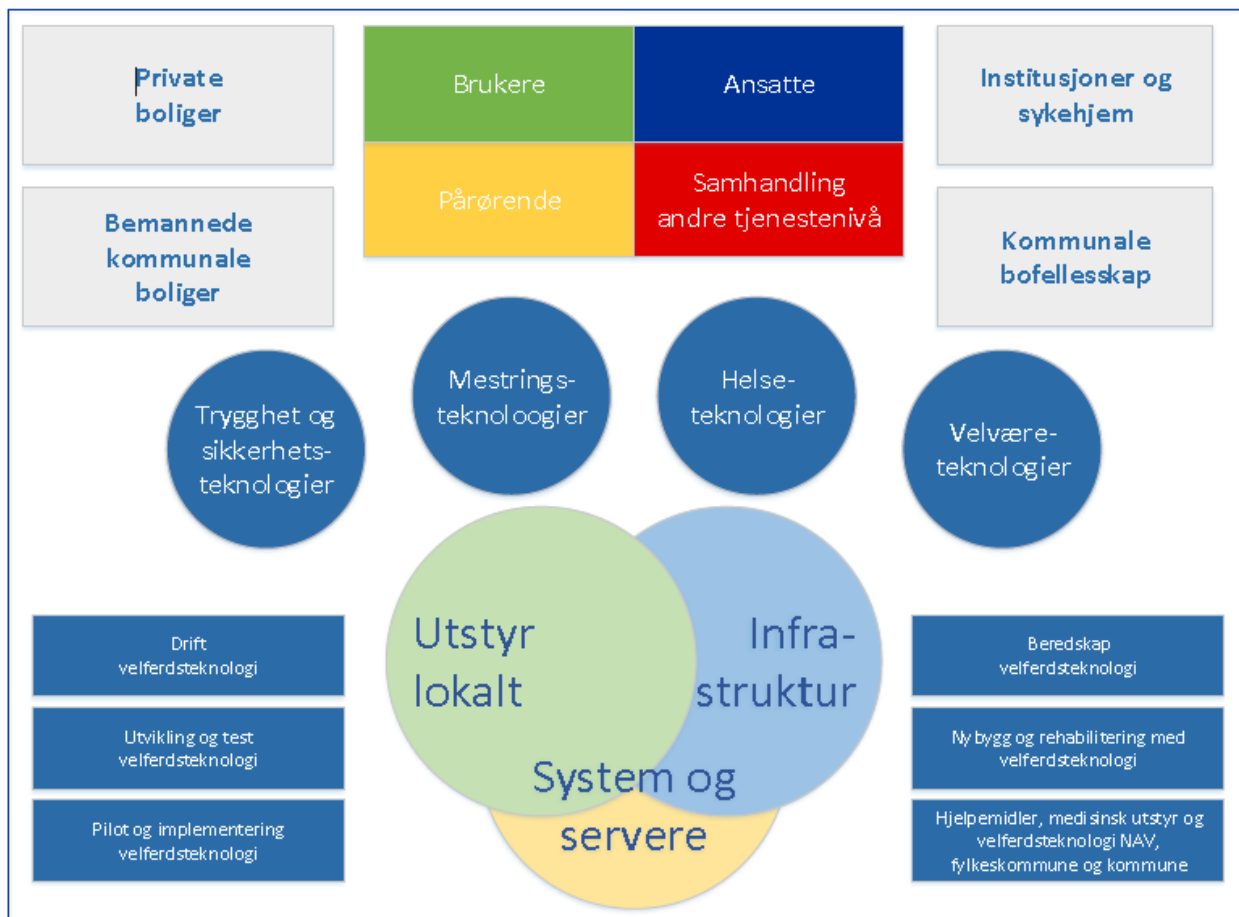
Private boliger

Brukere

Ansatte

Institusjoner og sykehjem

Bemannede kommunale boliger

Pårørende

Samhandling andre tjenestenivå

Kommunale bofellesskap

Trygghet og sikkerhetsteknologier

Mestringsteknoloogier

Helseteknologier

Velværeteknologier

Drift velferdsteknologi

Utvikling og test velferdsteknologi

Pilot og implementering velferdsteknologi

Utstyr lokalt

Infrastruktur

System og servere

Beredskap velferdsteknologi

Ny bygg og rehabilitering med velferdsteknologi

Hjelpemidler, medisinsk utstyr og velferdsteknologi NAV, fylkeskommune og kommune